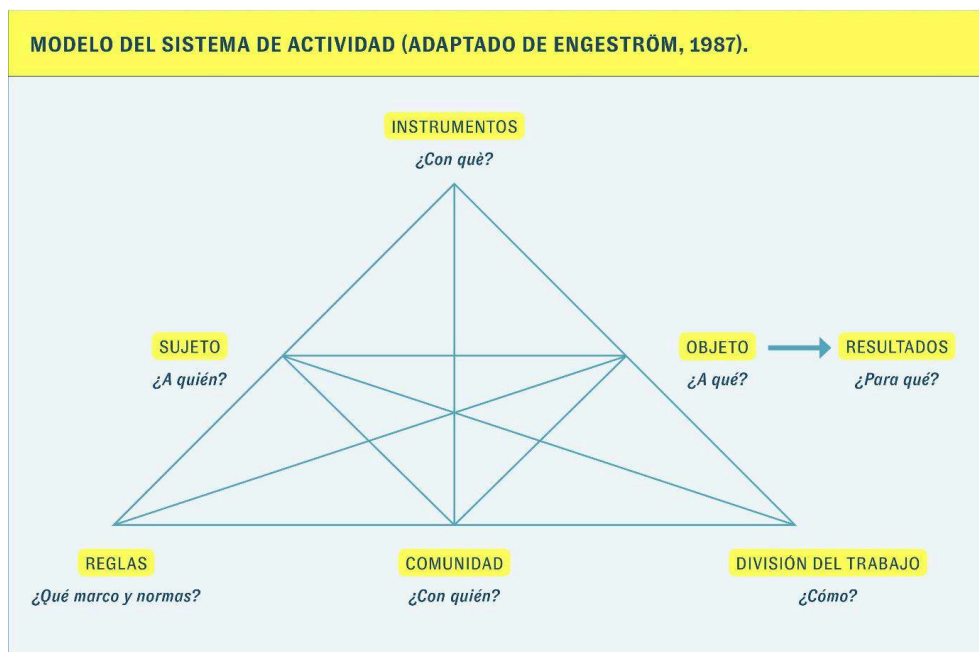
MODELO DEL SISTEMA DE ACTIVIDAD (ADAPTADO DE ENGESTRÖM, 1987).

INSTRUMENTOS
¿Con què?

SUJETO
¿A quién?

OBJETO
¿A qué?

RESULTADOS
¿Para qué?

REGLAS
¿Qué marco y normas?

COMUNIDAD
¿Con quién?

DIVISIÓN DEL TRABAJO
¿Cómo?